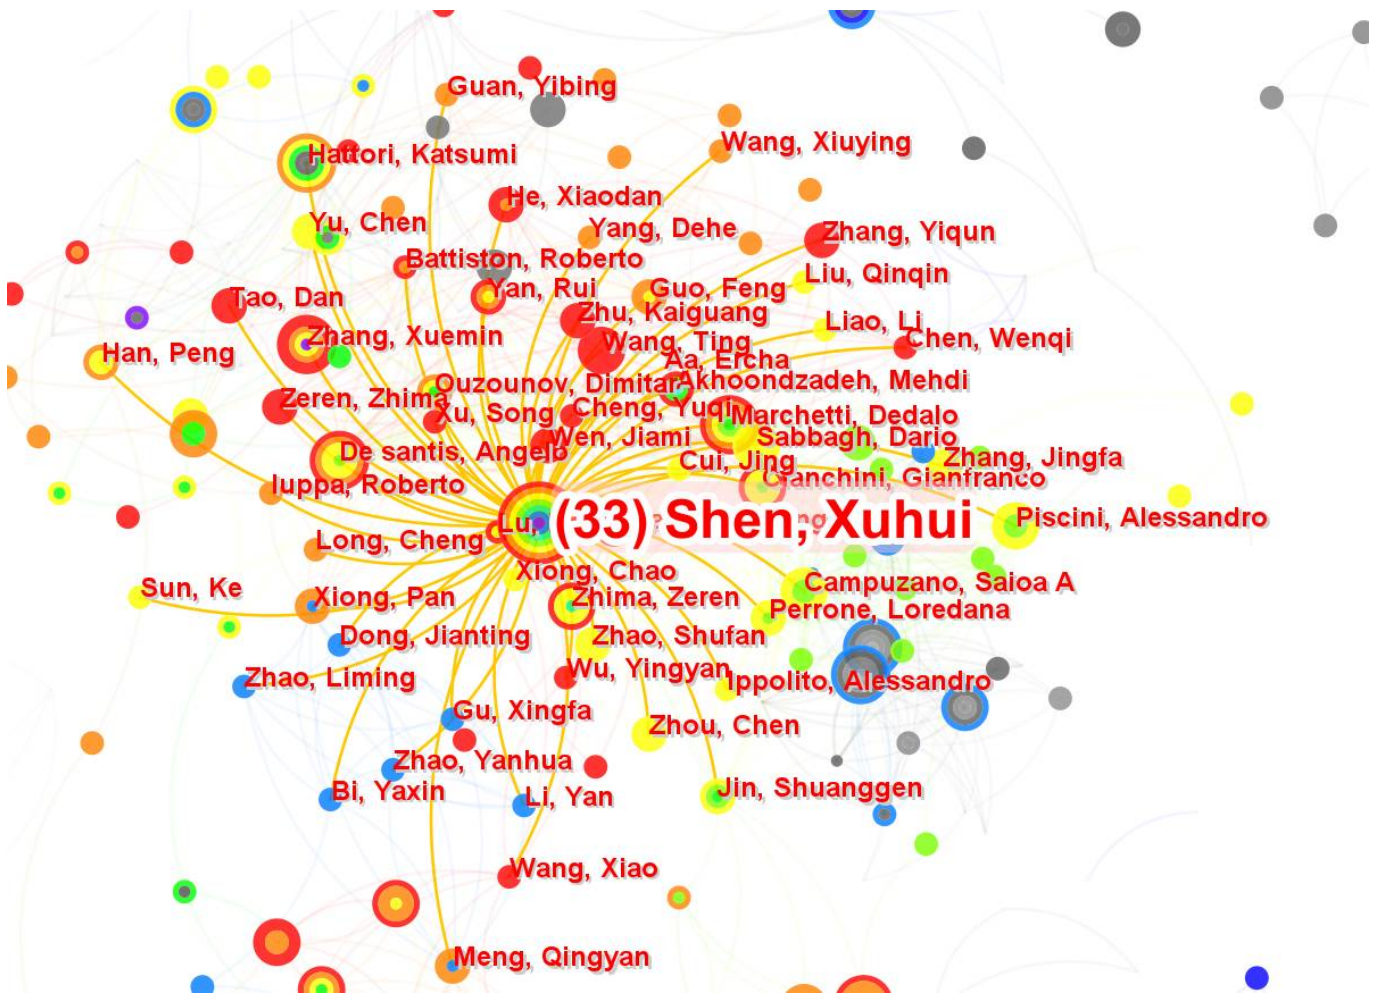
Guan, Yibing
Wang, Xiuying
Hattori, Katsumi
He, Xiaodan
Yu, Chen
Yang, Dehe
Zhang, Yiqun
Battiston, Roberto
Liu, Qinqin
Yan, Rui
Guo, Feng
Tao, Dan
Zhu, Kaiguang
Liao, Li
Zhang, Xuemin
Wang, Ting
Chen, Wenqi
Han, Peng
Aa, Ercha
Ouzounov, Dimitar
Akhoondzadeh, Mehdi
Zeren, Zhima
Xu, Song
Cheng, Yuqi
Marchetti, Dedalo
Wen, Jiami
Sabbagh, Dario
De santis, Angelo
Zhang, Jingfa
Cui, Jing
Ianchini, Gianfranco
Iuppa, Roberto
Lu
(33) Shen, Xuhui
Piscini, Alessandro
Long, Cheng
Xiong, Chao
Campuzano, Saioa A
Sun, Ke
Xiong, Pan
Zhima, Zeren
Perrone, Loredana
Dong, Jianting
Zhao, Shufan
Wu, Yingyan
Zhao, Liming
Ippolito, Alessandro
Gu, Xingfa
Zhou, Chen
Zhao, Yanhua
Bi, Yaxin
Li, Yan
Jin, Shuanggen
Wang, Xiao
Meng, Qingyan